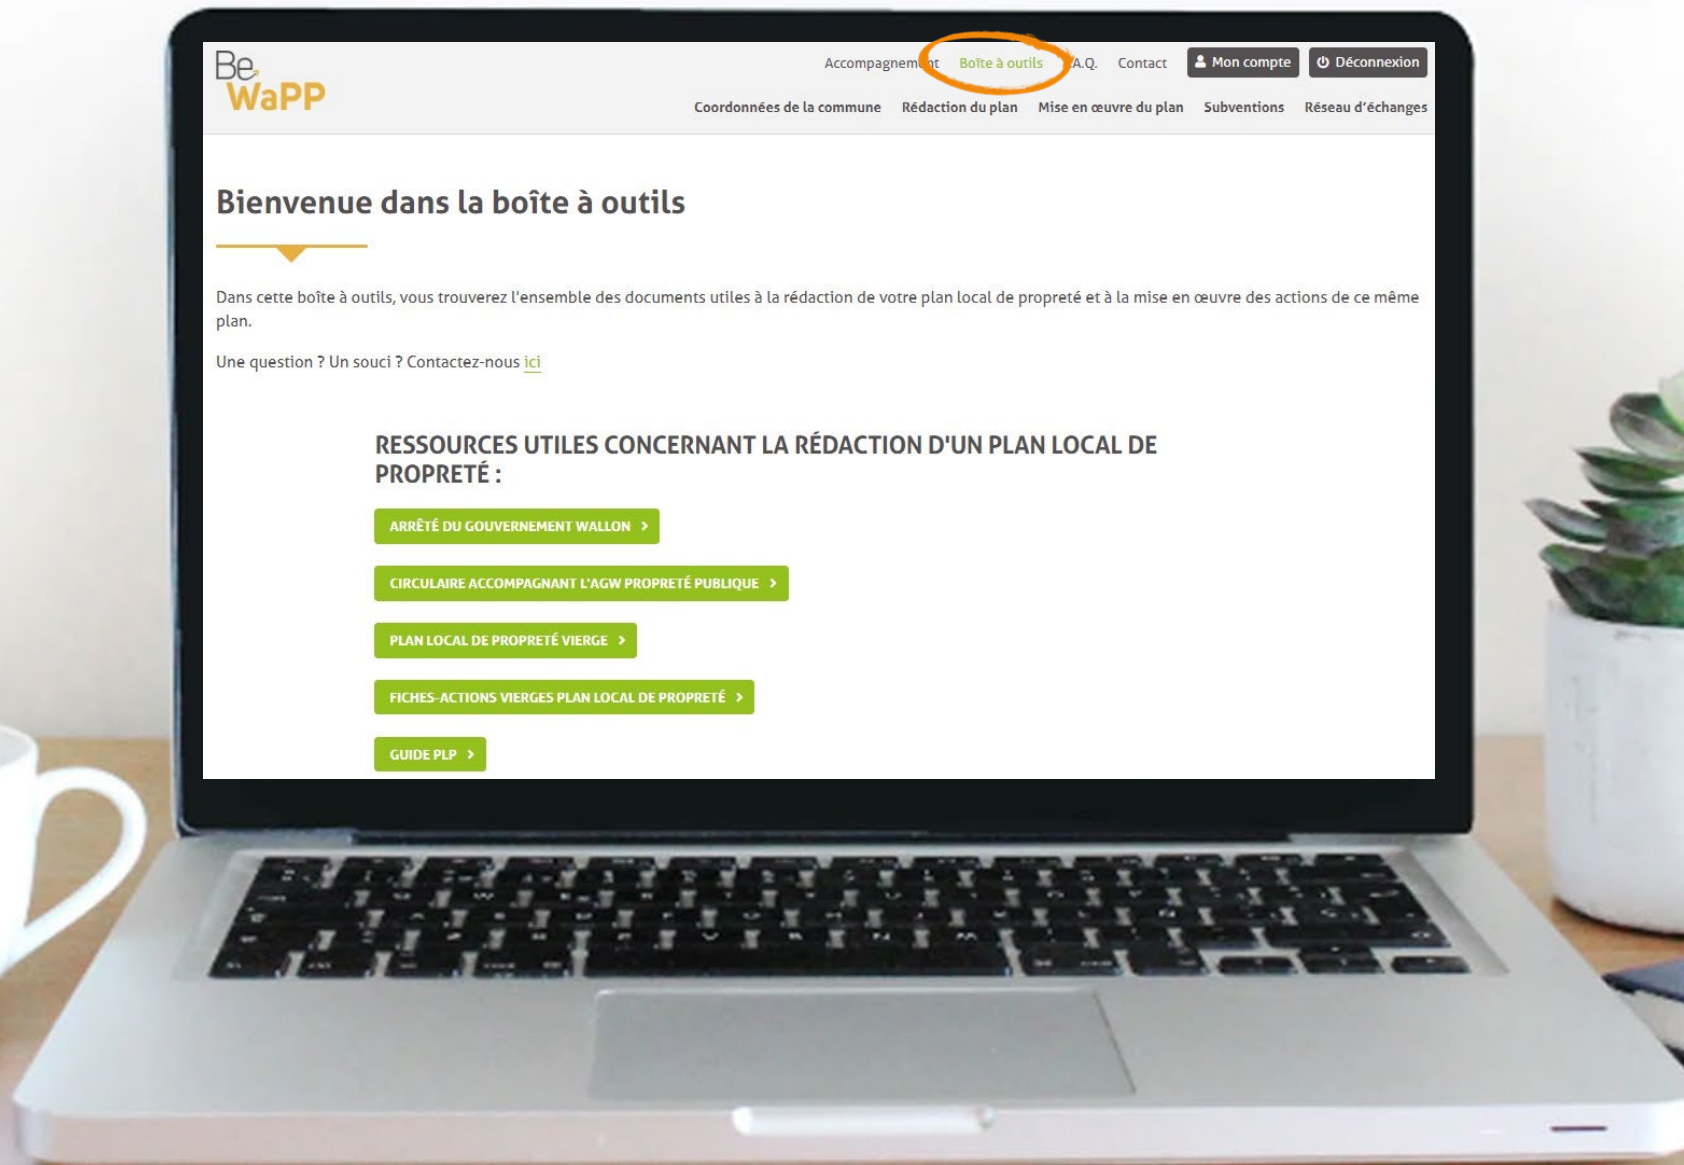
Be WaPP

Accompagnem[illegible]t Boîte à outils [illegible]A.Q. Contact Mon compte Déconnexion

Coordonnées de la commune Rédaction du plan Mise en œuvre du plan Subventions Réseau d'échanges

Bienvenue dans la boîte à outils

Dans cette boîte à outils, vous trouverez l'ensemble des documents utiles à la rédaction de votre plan local de propreté et à la mise en œuvre des actions de ce même plan.

Une question ? Un souci ? Contactez-nous ici

RESSOURCES UTILES CONCERNANT LA RÉDACTION D'UN PLAN LOCAL DE PROPRETÉ :

ARRÊTÉ DU GOUVERNEMENT WALLON ›

CIRCULAIRE ACCOMPAGNANT L'AGW PROPRETÉ PUBLIQUE ›

PLAN LOCAL DE PROPRETÉ VIERGE ›

FICHES-ACTIONS VIERGES PLAN LOCAL DE PROPRETÉ ›

GUIDE PLP ›